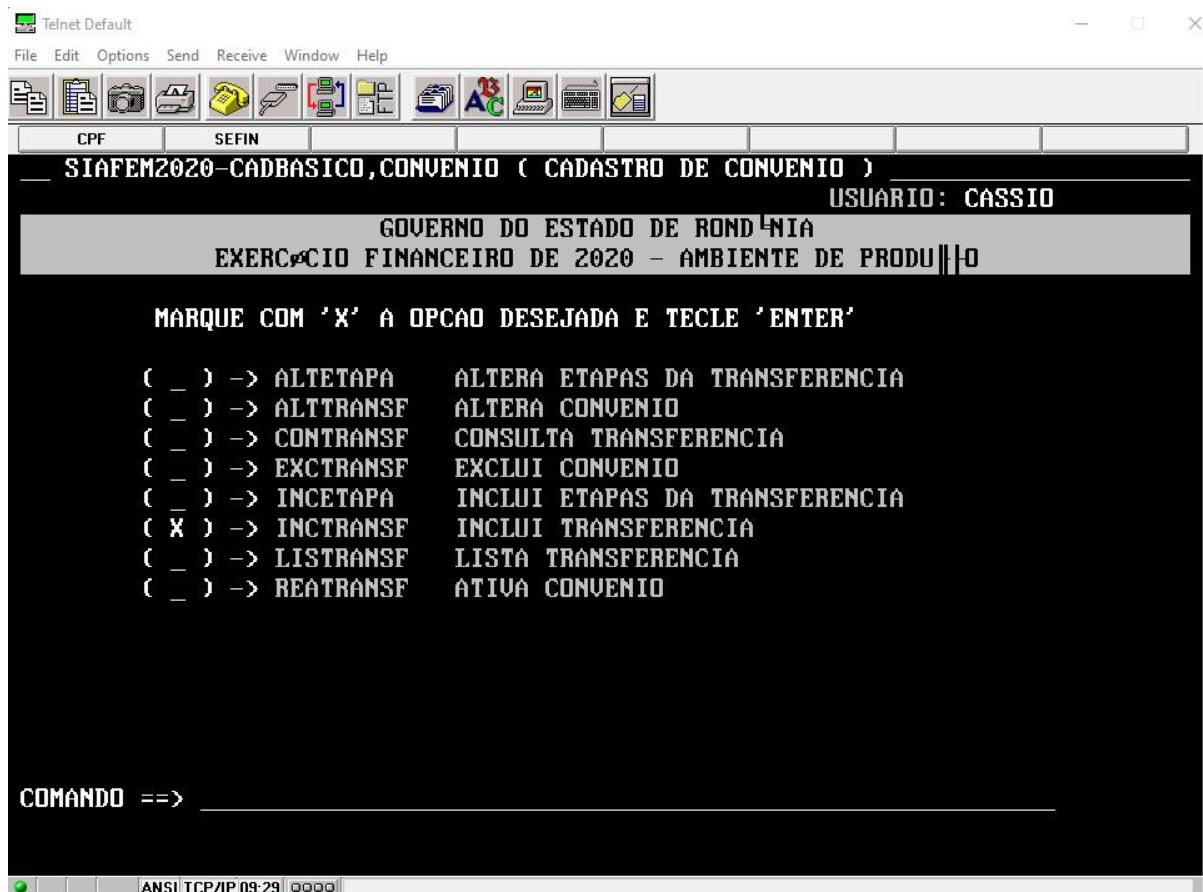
Telnet Default

File Edit Options Send Receive Window Help

CPF SEFIN

__ SIAFEM2020-CADBASICO,CONVENIO ( CADASTRO DE CONVENIO ) ____

USUARIO: CASSIO

GOVERNO DO ESTADO DE ROND┘NIA

EXERCøCIO FINANCEIRO DE 2020 - AMBIENTE DE PRODU╢╢O

MARQUE COM 'X' A OPCAO DESEJADA E TECLE 'ENTER'

( _ ) -> ALTETAPA ALTERA ETAPAS DA TRANSFERENCIA
( _ ) -> ALTTRANSF ALTERA CONVENIO
( _ ) -> CONTRANSF CONSULTA TRANSFERENCIA
( _ ) -> EXCTRANSF EXCLUI CONVENIO
( _ ) -> INCETAPA INCLUI ETAPAS DA TRANSFERENCIA
( X ) -> INCTRANSF INCLUI TRANSFERENCIA
( _ ) -> LISTRANSF LISTA TRANSFERENCIA
( _ ) -> REATRANSF ATIVA CONVENIO

COMANDO ==> ____

ANSI TCP/IP 09:29 0000